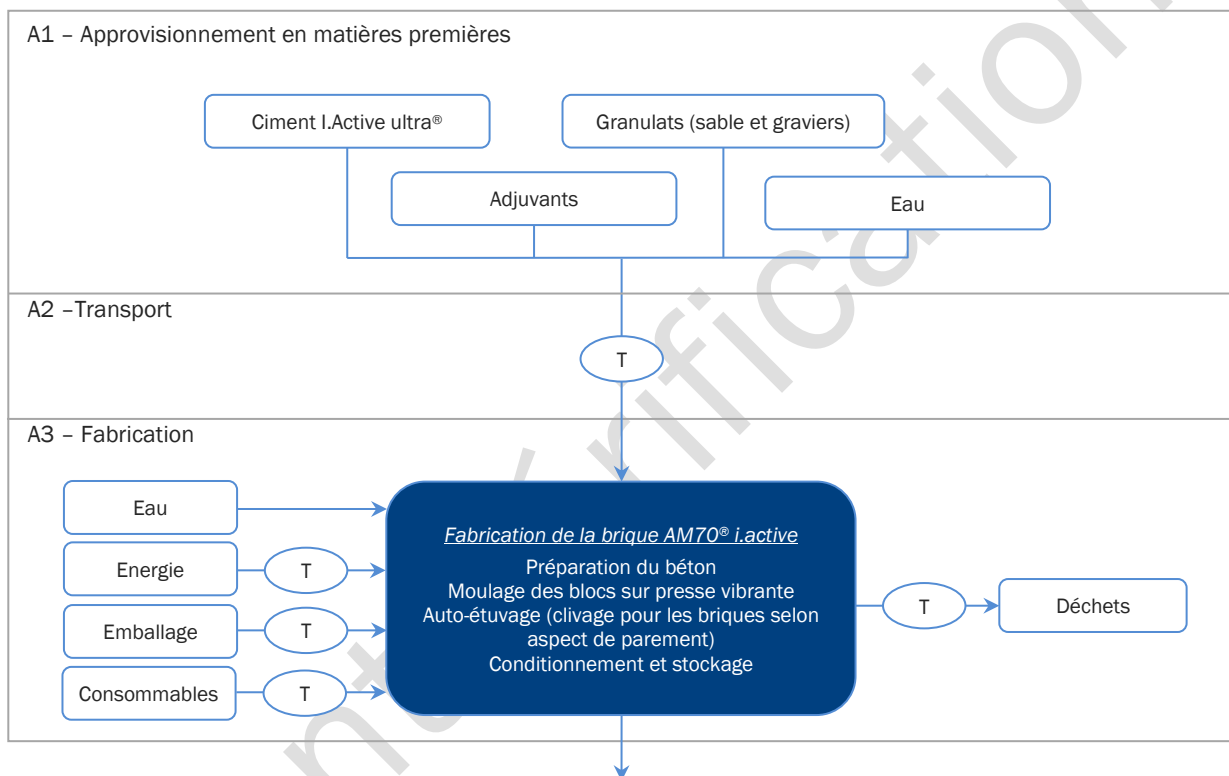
A1 – Approvisionnement en matières premières

Ciment I.Active ultra®

Granulats (sable et graviers)

Adjuvants

Eau

A2 –Transport

T

A3 – Fabrication

Eau

Energie

T

Emballage

T

Consommables

T

*Fabrication de la brique AM70® i.active*

Préparation du béton
Moulage des blocs sur presse vibrante
Auto-étuvage (clivage pour les briques selon aspect de parement)
Conditionnement et stockage

T

Déchets